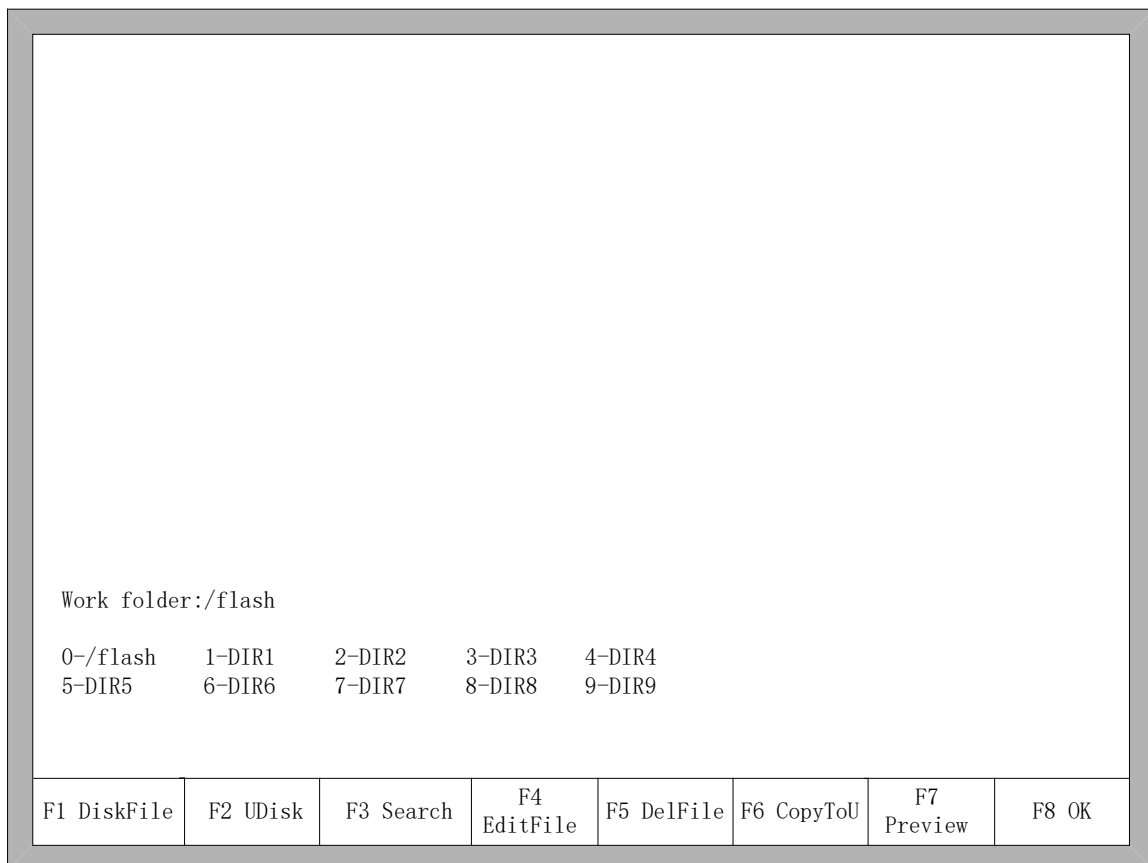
Work folder:/flash

0-/flash 1-DIR1 2-DIR2 3-DIR3 4-DIR4
5-DIR5 6-DIR6 7-DIR7 8-DIR8 9-DIR9

| F1 DiskFile | F2 UDisk | F3 Search | F4 EditFile | F5 DelFile | F6 CopyToU | F7 Preview | F8 OK |
|---|---|---|---|---|---|---|---|